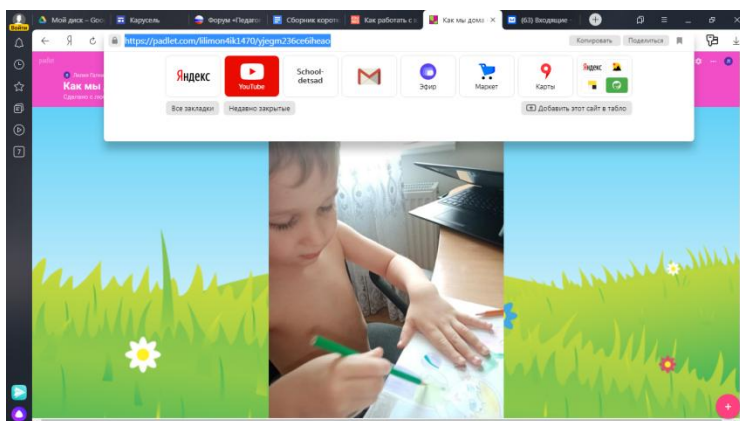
Войти
Мой диск – Goo
Карусель
Форум «Педаго
Сборник корот
Как работать с
Как мы дома
(63) Входящие
https://padlet.com/lilimon4ik1470/yjegm236ce6iheao
Копировать
Поделиться
padlet
Лилия Пухова
Как мы
Сделано с лю
Яндекс
YouTube
School-detsad
Эфир
Маркет
Карты
Яндекс
Все закладки
Недавно закрытые
Добавить этот сайт в табло
+